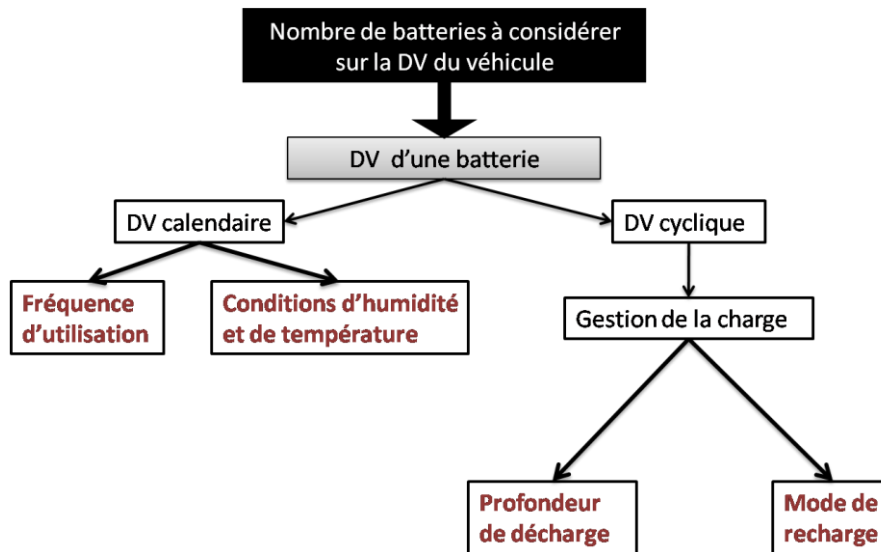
Nombre de batteries à considérer sur la DV du véhicule

DV d'une batterie

DV calendaire

DV cyclique

Fréquence d'utilisation

Conditions d'humidité et de température

Gestion de la charge

Profondeur de décharge

Mode de recharge